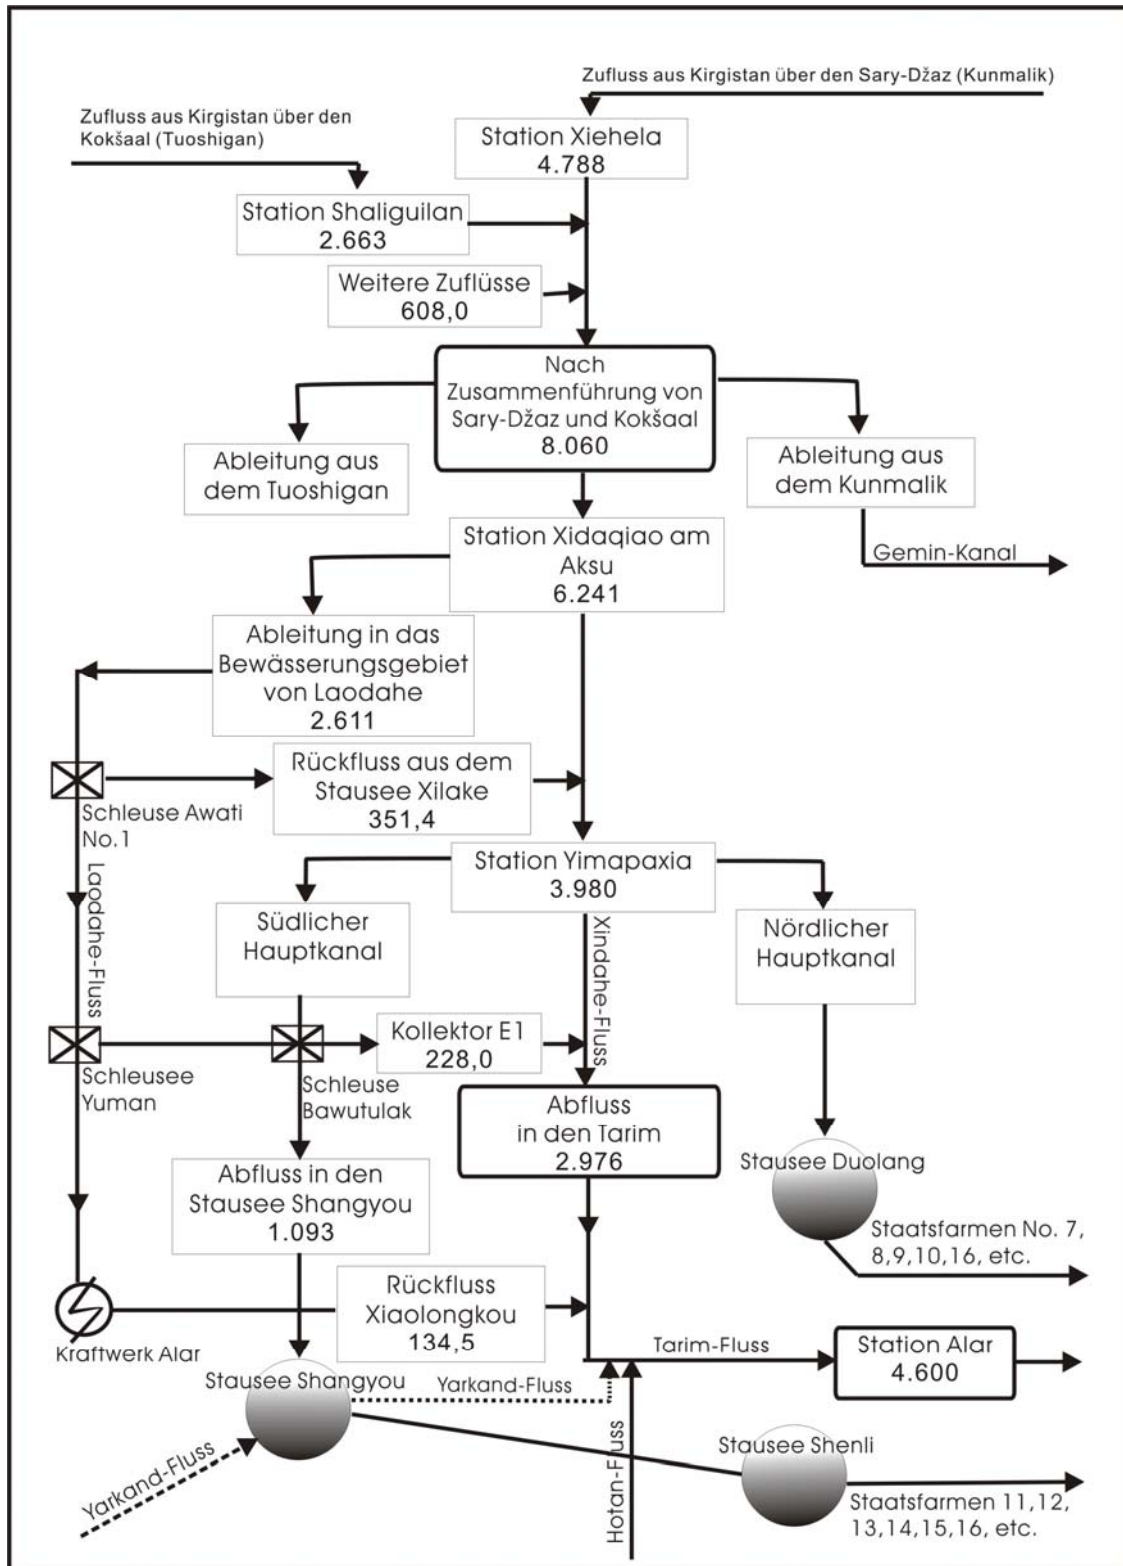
Zufluss aus Kirgistan über den Sary-Džaz (Kunmalik)

Zufluss aus Kirgistan über den Kokšaal (Tuoshigan)

Station Xiehela
4.788

Station Shaliguilan
2.663

Weitere Zuflüsse
608,0

Nach Zusammenführung von Sary-Džaz und Kokšaal
8.060

Ableitung aus dem Tuoshigan

Ableitung aus dem Kunmalik

Gemin-Kanal

Station Xidaqiao am Aksu
6.241

Ableitung in das Bewässerungsgebiet von Laodahe
2.611

Rückfluss aus dem Stausee Xilake
351,4

Schleuse Awati No.1

Laodahe-Fluss

Station Yimapaxia
3.980

Südlicher Hauptkanal

Xindahe-Fluss

Nördlicher Hauptkanal

Kollektor E1
228,0

Schleusee Yuman

Schleuse Bawutulak

Abfluss in den Tarim
2.976

Abfluss in den Stausee Shangyou
1.093

Stausee Duolang

Staatsfarmen No. 7, 8,9,10,16, etc.

Rückfluss Xiaolongkou
134,5

Kraftwerk Alar

Tarim-Fluss

Station Alar
4.600

Stausee Shangyou

Yarkand-Fluss

Hotan-Fluss

Stausee Shenli

Yarkand-Fluss

Staatsfarmen 11,12, 13,14,15,16, etc.